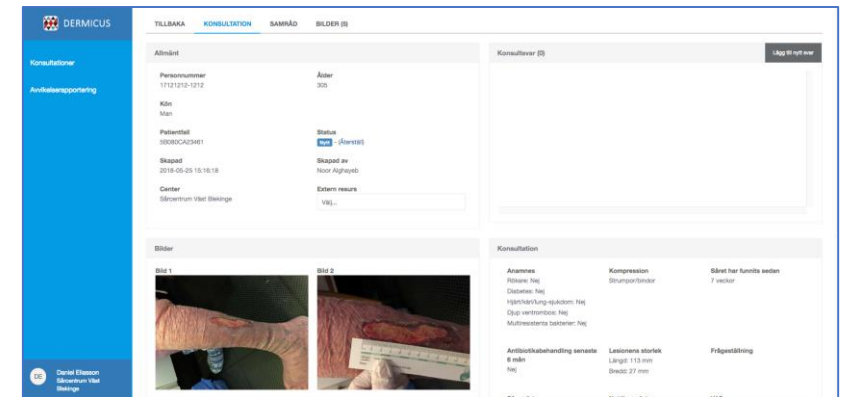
DERMICUS

Konsultationer

Avvikelserapportering

TILLBAKA KONSULTATION SAMRÅD BILDER (8)

Allmänt

Personnummer
17121212-1212

Ålder
305

Kön
Man

Patientid
5B080CA23461

Status
Nytt - (Återställ)

Skapad
2018-05-25 15:16:18

Skapad av
Noor Alghayeb

Center
Sårcentrum Väst Blekinge

Extern resurs
Välj...

Konsultsvar (0)

Lägg till nytt svar

Bilder

Bild 1

Bild 2

Konsultation

Anamnes
Rökare: Nej
Diabetes: Nej
Hjärt/kärl/lung-sjukdom: Nej
Djup ventrombos: Nej
Multiresistenta bakterier: Nej

Kompression
Strumpor/bindor

Såret har funnits sedan
7 veckor

Antibiotikabehandling senaste 6 mån
Nej

Lesionens storlek
Längd: 113 mm
Bredd: 27 mm

Frågeställning

DE
Daniel Eliasson
Sårcentrum Väst Blekinge